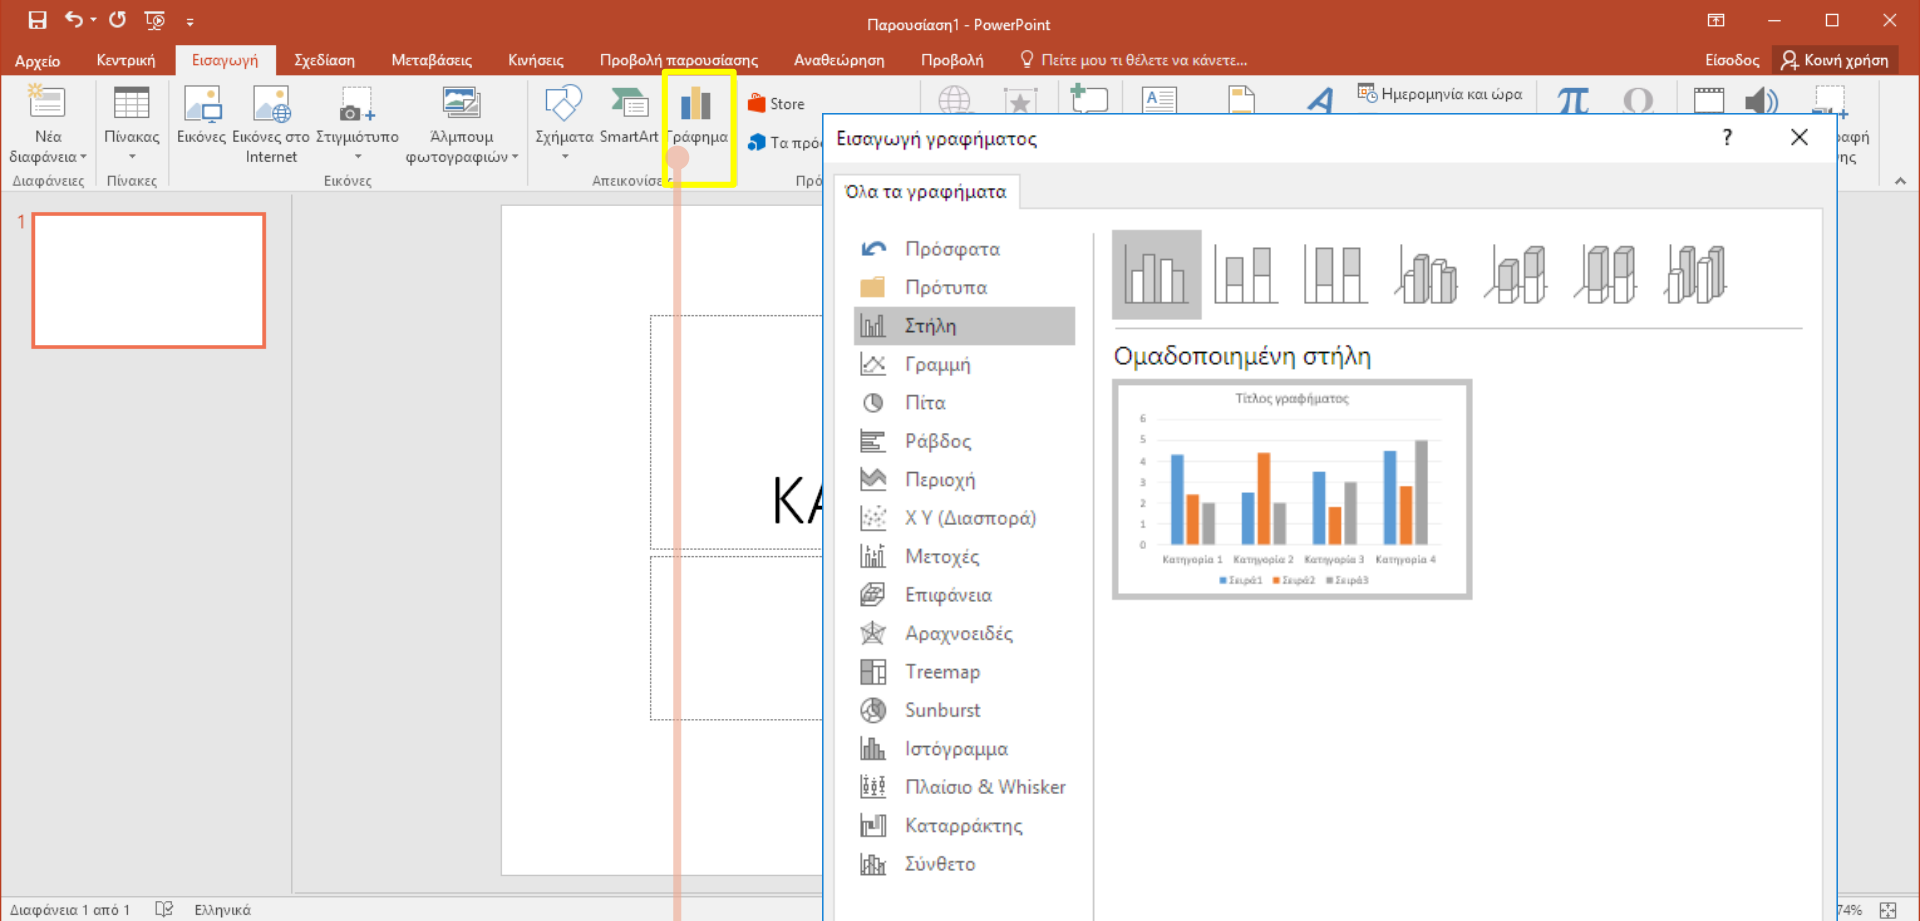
Παρουσίαση1 - PowerPoint

Αρχείο Κεντρική Εισαγωγή Σχεδίαση Μεταβάσεις Κινήσεις Προβολή παρουσίασης Αναθεώρηση Προβολή Πείτε μου τι θέλετε να κάνετε... Είσοδος Κοινή χρήση

Νέα διαφάνεια Διαφάνειες Πίνακας Πίνακες Εικόνες Εικόνες στο Internet Στιγμιότυπο Άλμπουμ φωτογραφιών Εικόνες Σχήματα SmartArt Γράφημα Απεικονίσε Store Τα πρό Πρό Ημερομηνία και ώρα αφή ης

1

ΚΑ

Εισαγωγή γραφήματος ? ✕

Όλα τα γραφήματα

Πρόσφατα
Πρότυπα
Στήλη
Γραμμή
Πίτα
Ράβδος
Περιοχή
X Y (Διασπορά)
Μετοχές
Επιφάνεια
Αραχνοειδές
Treemap
Sunburst
Ιστόγραμμα
Πλαίσιο & Whisker
Καταρράκτης
Σύνθετο

Ομαδοποιημένη στήλη

Τίτλος γραφήματος
6 5 4 3 2 1 0
Κατηγορία 1 Κατηγορία 2 Κατηγορία 3 Κατηγορία 4
Σειρά1 Σειρά2 Σειρά3

Διαφάνεια 1 από 1 Ελληνικά 74%